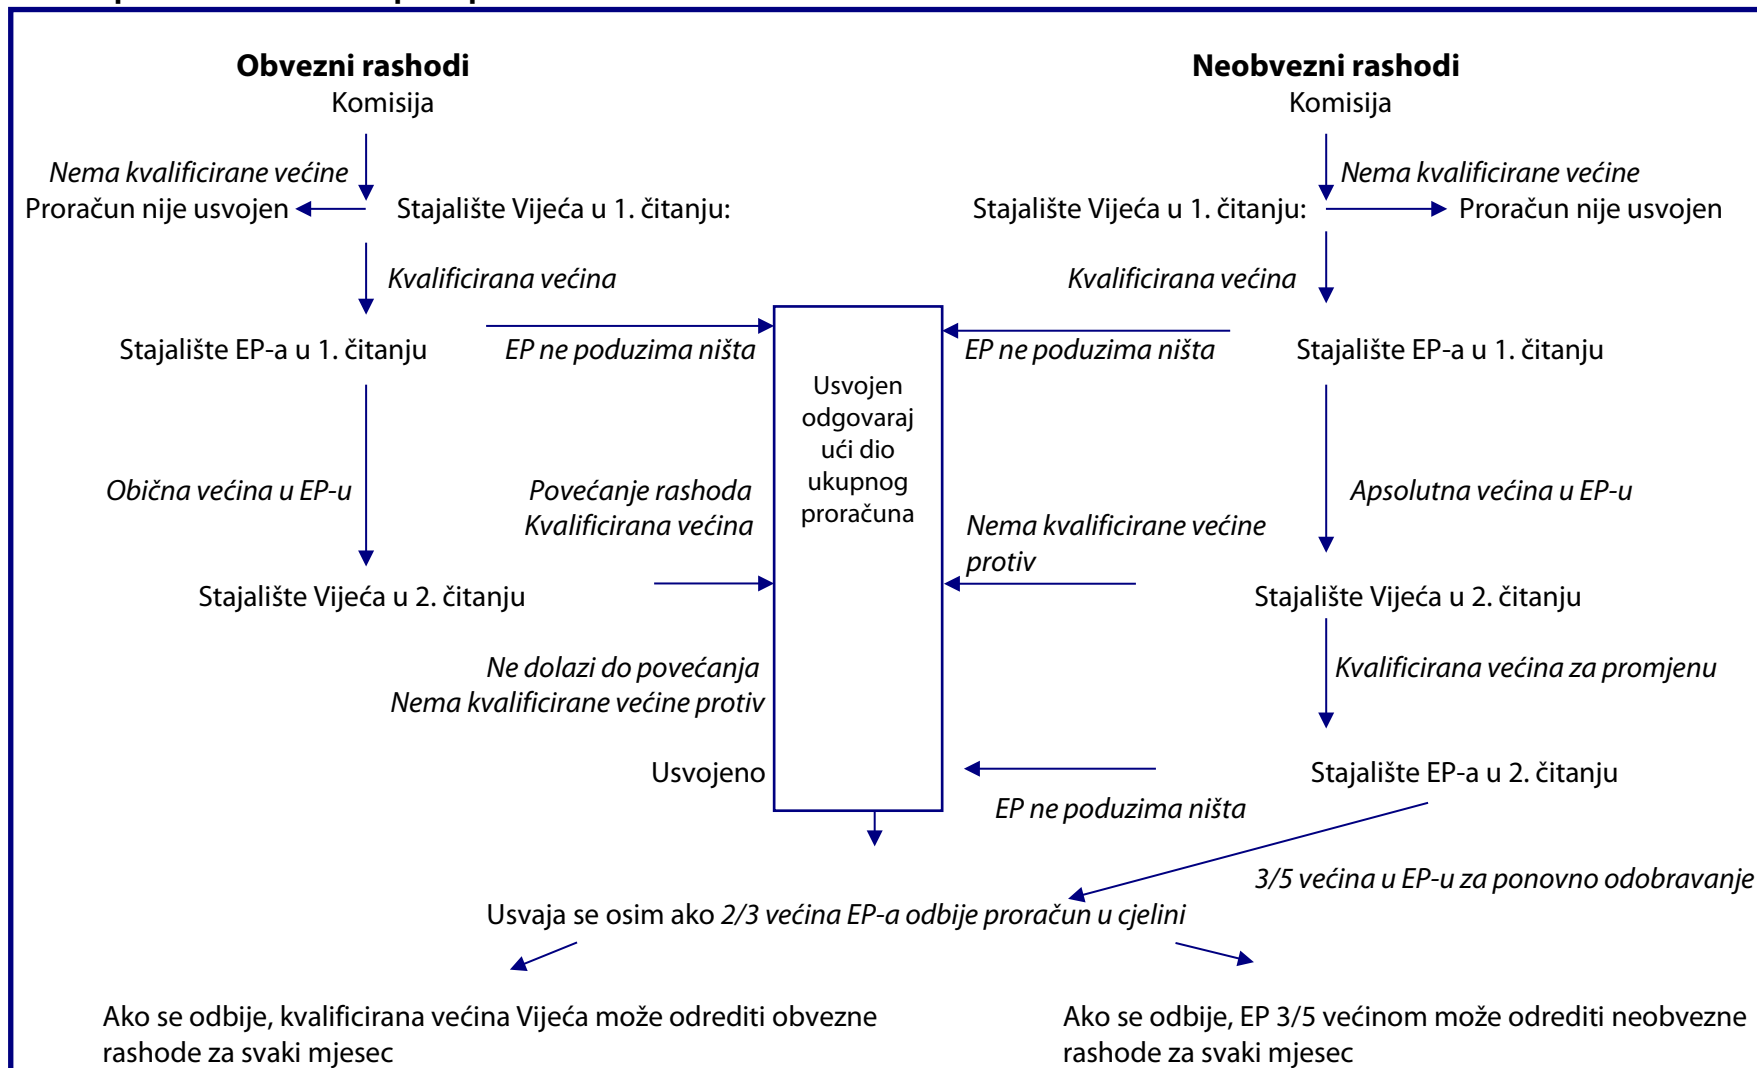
Obvezni rashodi
Komisija

Nema kvalificirane većine
Proračun nije usvojen

Stajalište Vijeća u 1. čitanju:

Kvalificirana većina

Stajalište EP-a u 1. čitanju

EP ne poduzima ništa

Obična većina u EP-u

Povećanje rashoda
Kvalificirana većina

Stajalište Vijeća u 2. čitanju

Ne dolazi do povećanja
Nema kvalificirane većine protiv

Usvojeno

Usvojen odgovarajući dio ukupnog proračuna

Neobvezni rashodi
Komisija

Nema kvalificirane većine
Stajalište Vijeća u 1. čitanju:
Proračun nije usvojen

Kvalificirana većina

EP ne poduzima ništa

Stajalište EP-a u 1. čitanju

Apsolutna većina u EP-u

Nema kvalificirane većine protiv

Stajalište Vijeća u 2. čitanju

Kvalificirana većina za promjenu

Stajalište EP-a u 2. čitanju

EP ne poduzima ništa

3/5 većina u EP-u za ponovno odobravanje

Usvaja se osim ako 2/3 većina EP-a odbije proračun u cjelini

Ako se odbije, kvalificirana većina Vijeća može odrediti obvezne rashode za svaki mjesec

Ako se odbije, EP 3/5 većinom može odrediti neobvezne rashode za svaki mjesec